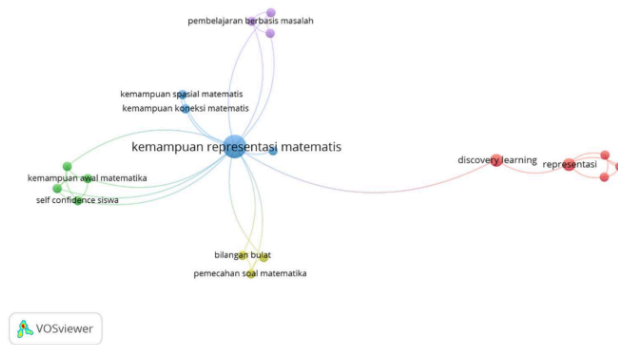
pembelajaran berbasis masalah

kemampuan spasial matematis

kemampuan koneksi matematis

kemampuan representasi matematis

discovery learning

representasi

kemampuan awal matematika

self confidence siswa

bilangan bulat

pemecahan soal matematika

VOSviewer